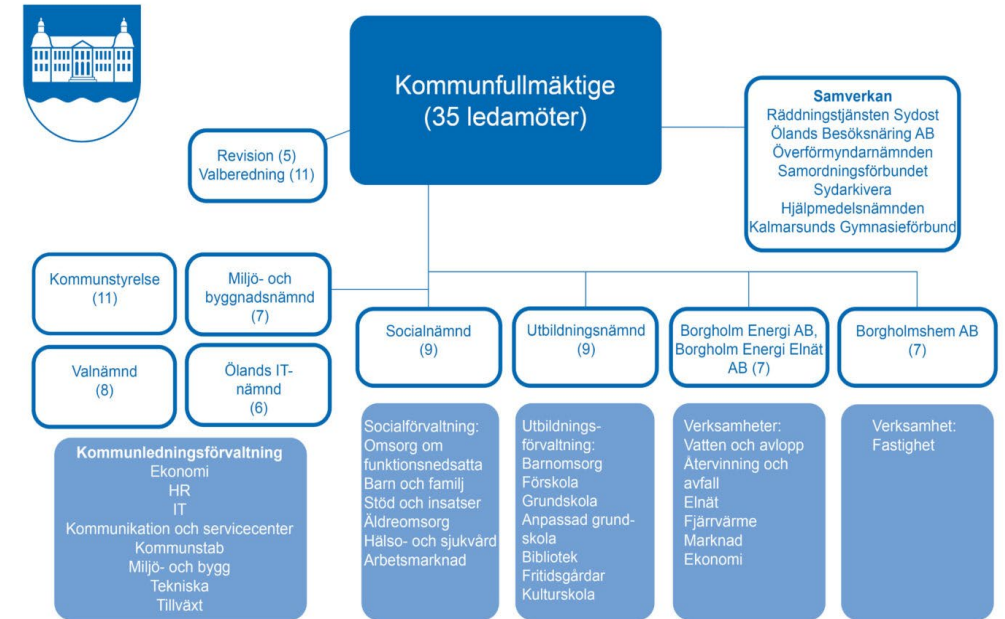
Kommunfullmäktige
(35 ledamöter)

Samverkan
Räddningstjänsten Sydost
Ölands Besöksnäring AB
Överförmyndarnämnden
Samordningsförbundet
Sydarkivera
Hjälpmedelsnämnden
Kalmarsunds Gymnasieförbund

Revision (5)
Valberedning (11)

Kommunstyrelse
(11)

Miljö- och byggnadsnämnd
(7)

Valnämnd
(8)

Ölands IT-nämnd
(6)

Kommunledningsförvaltning
Ekonomi
HR
IT
Kommunikation och servicecenter
Kommunstab
Miljö- och bygg
Tekniska
Tillväxt

Socialnämnd
(9)

Socialförvaltning:
Omsorg om funktionsnedsatta
Barn och familj
Stöd och insatser
Äldreomsorg
Hälso- och sjukvård
Arbetsmarknad

Utbildningsnämnd
(9)

Utbildningsförvaltning:
Barnomsorg
Förskola
Grundskola
Anpassad grundskola
Bibliotek
Fritidsgårdar
Kulturskola

Borgholm Energi AB,
Borgholm Energi Elnät AB (7)

Verksamheter:
Vatten och avlopp
Återvinning och avfall
Elnät
Fjärrvärme
Marknad
Ekonomi

Borgholmshem AB
(7)

Verksamhet:
Fastighet